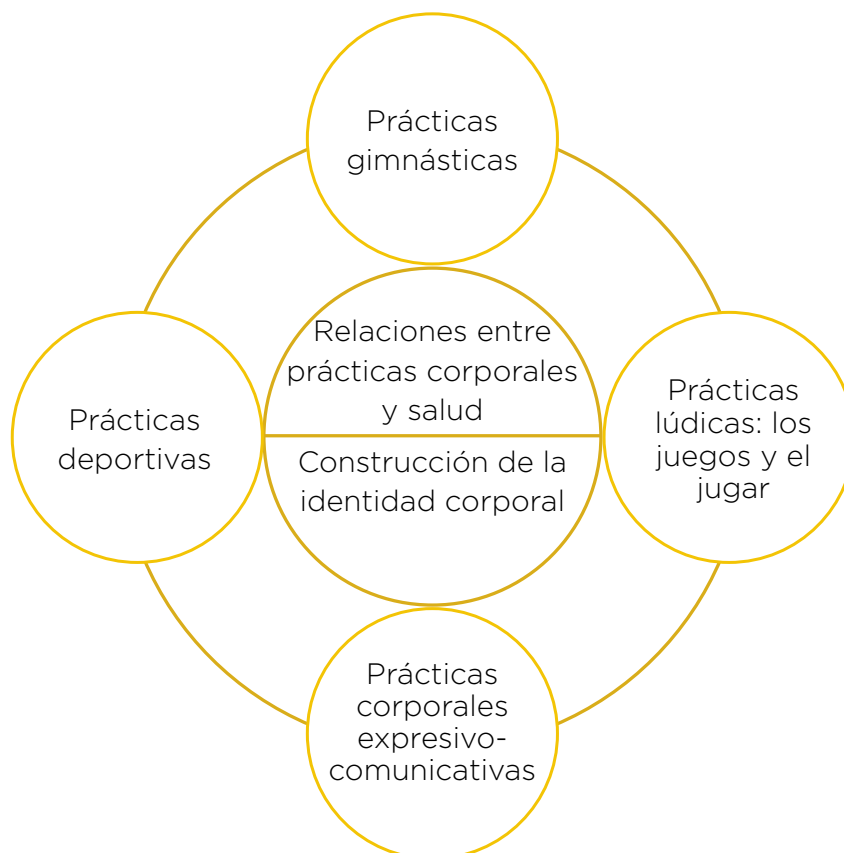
Prácticas gimnásticas

Prácticas deportivas

Relaciones entre prácticas corporales y salud

Construcción de la identidad corporal

Prácticas lúdicas: los juegos y el jugar

Prácticas corporales expresivo-comunicativas